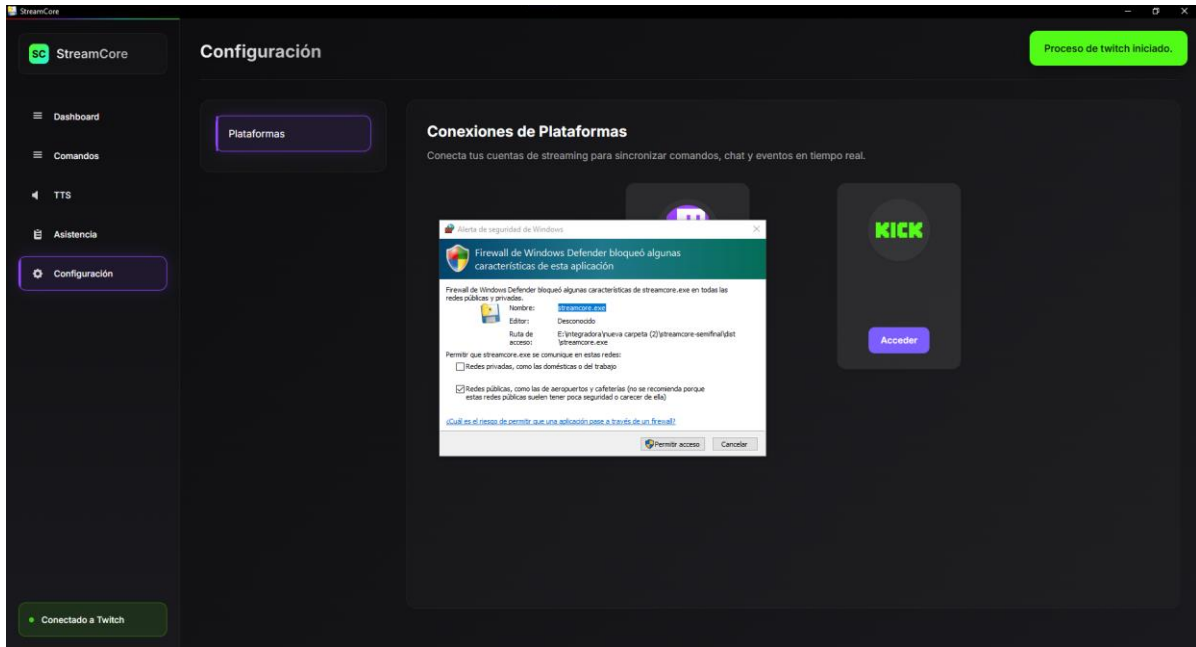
StreamCore

SC StreamCore

Configuración

Proceso de twitch iniciado.

Dashboard

Comandos

TTS

Asistencia

Configuración

Conectado a Twitch

Plataformas

Conexiones de Plataformas

Conecta tus cuentas de streaming para sincronizar comandos, chat y eventos en tiempo real.

KICK

Acceder

Alerta de seguridad de Windows

Firewall de Windows Defender bloqueó algunas características de esta aplicación

Firewall de Windows Defender bloqueó algunas características de streamcore.exe en todas las redes públicas y privadas.

Nombre: streamcore.exe

Editor: Desconocido

Ruta de acceso: E:\integradora\nueva carpeta (2)\streamcore-semifinal\dist\streamcore.exe

Permitir que streamcore.exe se comunique en estas redes:

Redes privadas, como las domésticas o del trabajo

Redes públicas, como las de aeropuertos y cafeterías (no se recomienda porque estas redes públicas suelen tener poca seguridad o carecer de ella)

¿Cuál es el riesgo de permitir que una aplicación pase a través de un firewall?

Permitir acceso Cancelar